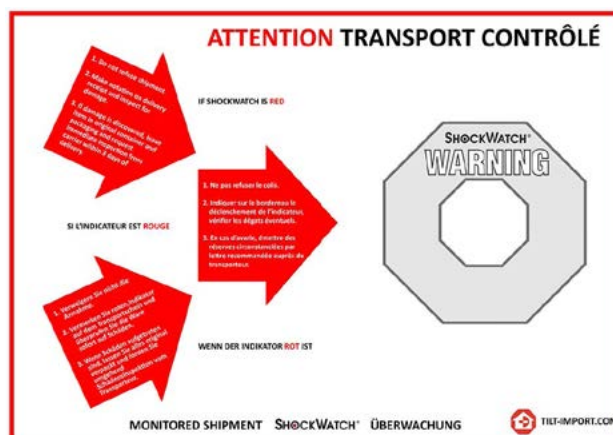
ATTENTION TRANSPORT CONTRÔLÉ

1. Do not refuse shipment

2. Make notation on delivery receipt and inspect for damage.

3. If damage is discovered, leave item in original container and packaging and request inspection from carrier within 3 days of delivery

IF SHOCKWATCH IS RED

1. Ne pas refuser le colis.

2. Indiquer sur le bordereau le déclenchement de l'indicateur, vérifier les dégâts éventuels.

3. En cas d'avarie, émettre des réserves circonstanciées par lettre recommandée auprès du transporteur.

SI L'INDICATEUR EST ROUGE

1. Verweigern Sie nicht die Annahme.

2. Vermerken Sie roten Indikator auf dem Transportschein und überprüfen Sie die Ware sofort auf Schäden.

3. Wenn Schäden vorhanden sind, lassen Sie alles original verpackt und fordern Sie umgehend Schadensinspektion vom Transporteur.

WENN DER INDIKATOR ROT IST

SHOCKWATCH®
WARNING

MONITORED SHIPMENT SHOCKWATCH® ÜBERWACHUNG

TILT-IMPORT.COM